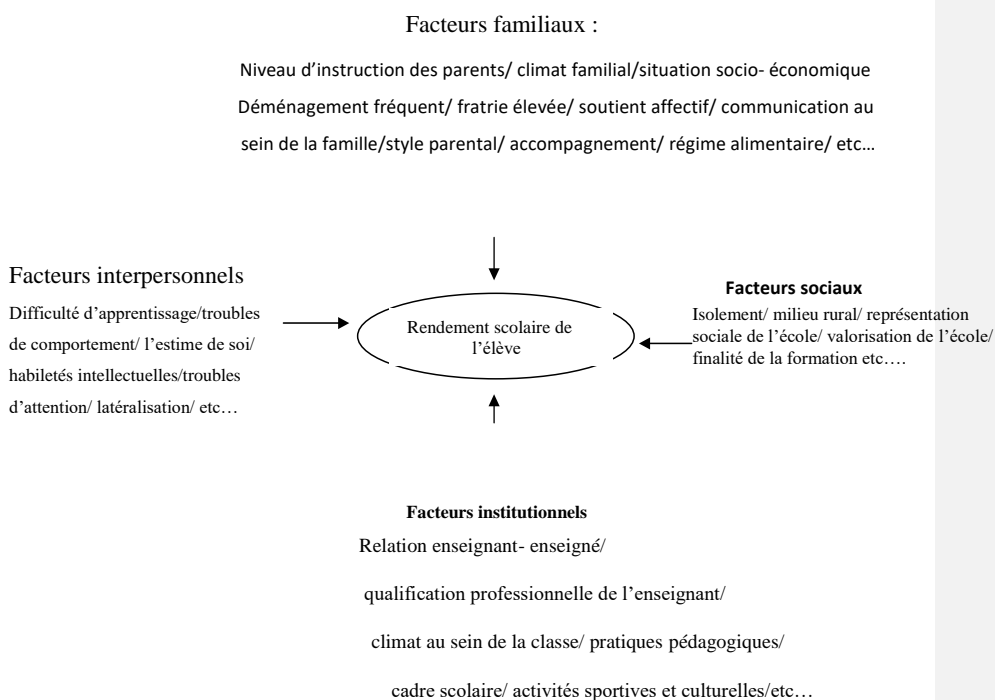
Facteurs familiaux :

Niveau d'instruction des parents/ climat familial/situation socio- économique Déménagement fréquent/ fratrie élevée/ soutient affectif/ communication au sein de la famille/style parental/ accompagnement/ régime alimentaire/ etc…

Facteurs interpersonnels

Difficulté d'apprentissage/troubles de comportement/ l'estime de soi/ habiletés intellectuelles/troubles d'attention/ latéralisation/ etc…

Rendement scolaire de l'élève

Facteurs sociaux

Isolement/ milieu rural/ représentation sociale de l'école/ valorisation de l'école/ finalité de la formation etc….

Facteurs institutionnels

Relation enseignant- enseigné/

qualification professionnelle de l'enseignant/

climat au sein de la classe/ pratiques pédagogiques/

cadre scolaire/ activités sportives et culturelles/etc…